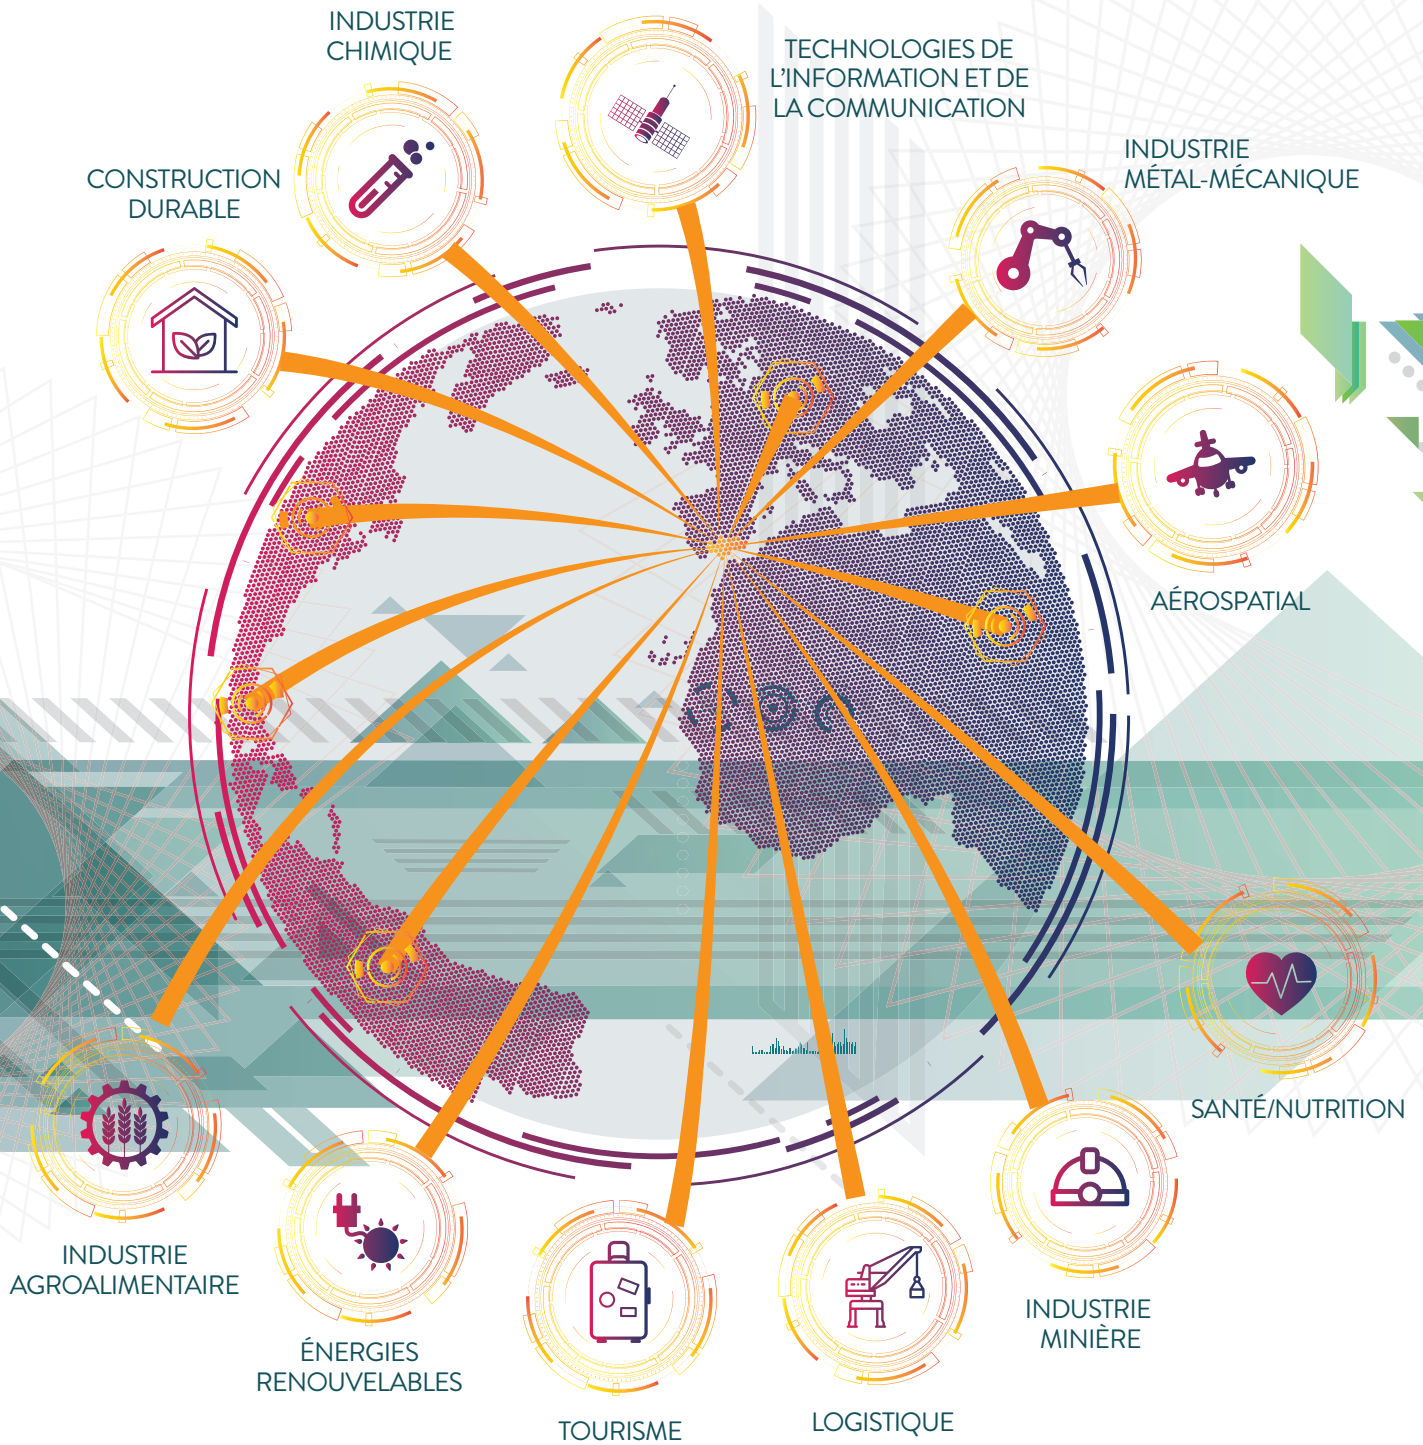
INDUSTRIE CHIMIQUE

TECHNOLOGIES DE L'INFORMATION ET DE LA COMMUNICATION

CONSTRUCTION DURABLE

INDUSTRIE MÉTAL-MÉCANIQUE

AÉROSPATIAL

SANTÉ/NUTRITION

INDUSTRIE AGROALIMENTAIRE

ÉNERGIES RENOUVELABLES

TOURISME

LOGISTIQUE

INDUSTRIE MINIÈRE